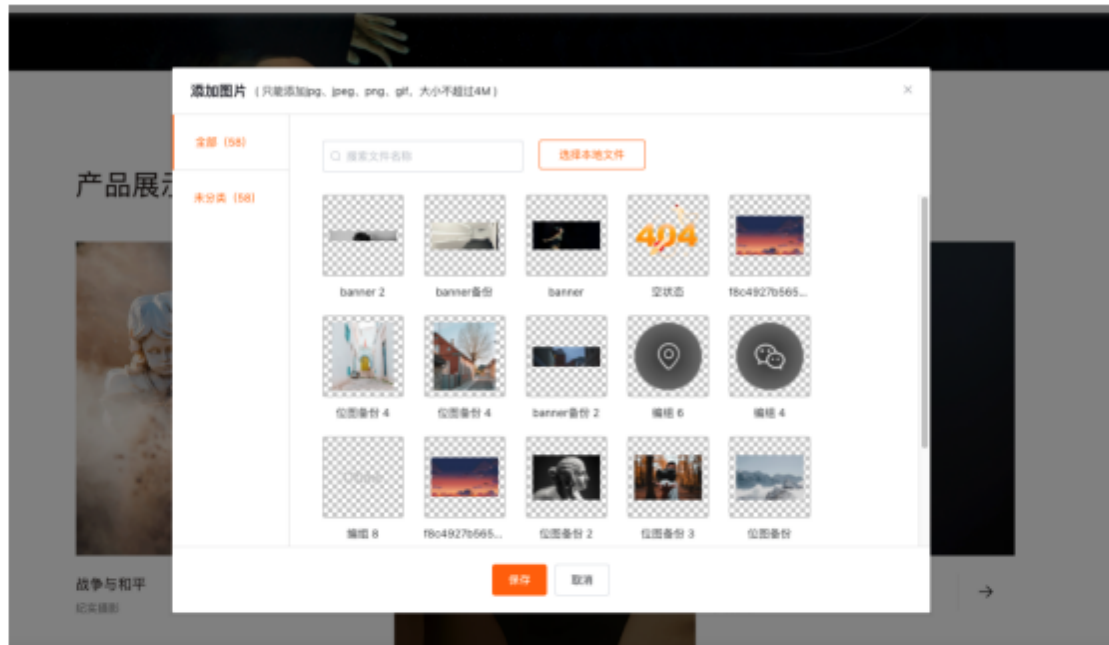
添加图片（只能添加jpg、jpeg、png、gif，大小不超过4M）

×

全部（58）

未分类（58）

搜索文件名称

选择本地文件

产品展示

404

banner 2

banner备份

banner

空状态

f8c4927b565...

位图备份 4

位图备份 4

banner备份 2

编组 6

编组 4

编组 8

f8c4927b565...

位图备份 2

位图备份 3

位图备份

保存

取消

战争与和平

纪实摄影

→